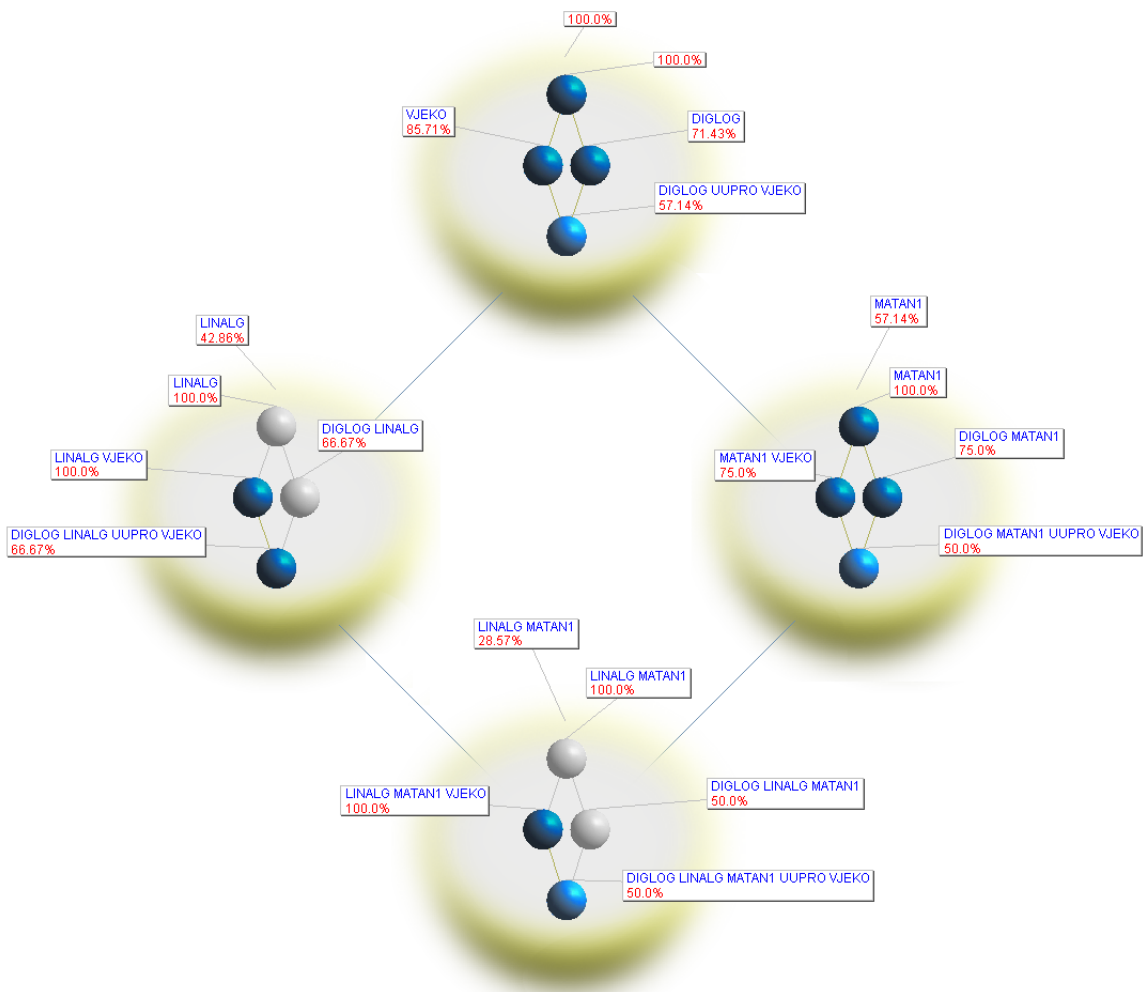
100.0%

100.0%

VJEKO
85.71%

DIGLOG
71.43%

DIGLOG UUPRO VJEKO
57.14%

LINALG
42.86%

LINALG
100.0%

DIGLOG LINALG
66.67%

LINALG VJEKO
100.0%

DIGLOG LINALG UUPRO VJEKO
66.67%

MATAN1
57.14%

MATAN1
100.0%

DIGLOG MATAN1
75.0%

MATAN1 VJEKO
75.0%

DIGLOG MATAN1 UUPRO VJEKO
50.0%

LINALG MATAN1
28.57%

LINALG MATAN1
100.0%

LINALG MATAN1 VJEKO
100.0%

DIGLOG LINALG MATAN1
50.0%

DIGLOG LINALG MATAN1 UUPRO VJEKO
50.0%